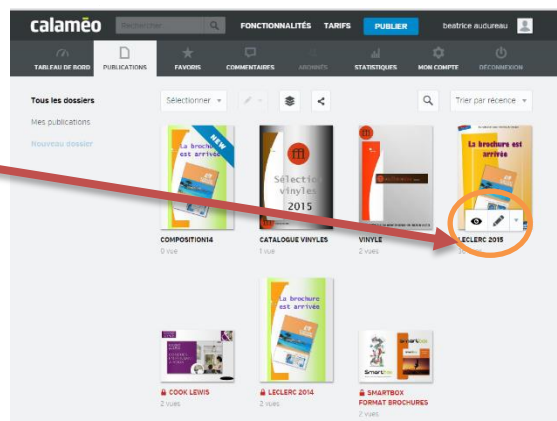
calaméo

Rechercher

FONCTIONNALITÉS TARIFS PUBLIER beatrice audureau

TABLEAU DE BORD PUBLICATIONS FAVORIS COMMENTAIRES ABONNÉS STATISTIQUES MON COMPTE DÉCONNEXION

Tous les dossiers

Mes publications

Nouveau dossier

Sélectionner

Trier par récence

NEW

La brochure est arrivée

COMPOSITION14
0 vue

Sélection vinyles 2015

CATALOGUE VINYLES
1 vue

VINYLE
2 vues

La brochure est arrivée

LECLERC 2015

COOK LEWIS
2 vues

La brochure est arrivée

LECLERC 2014
2 vues

smartbox

SMARTBOX FORMAT BROCHURES
2 vues